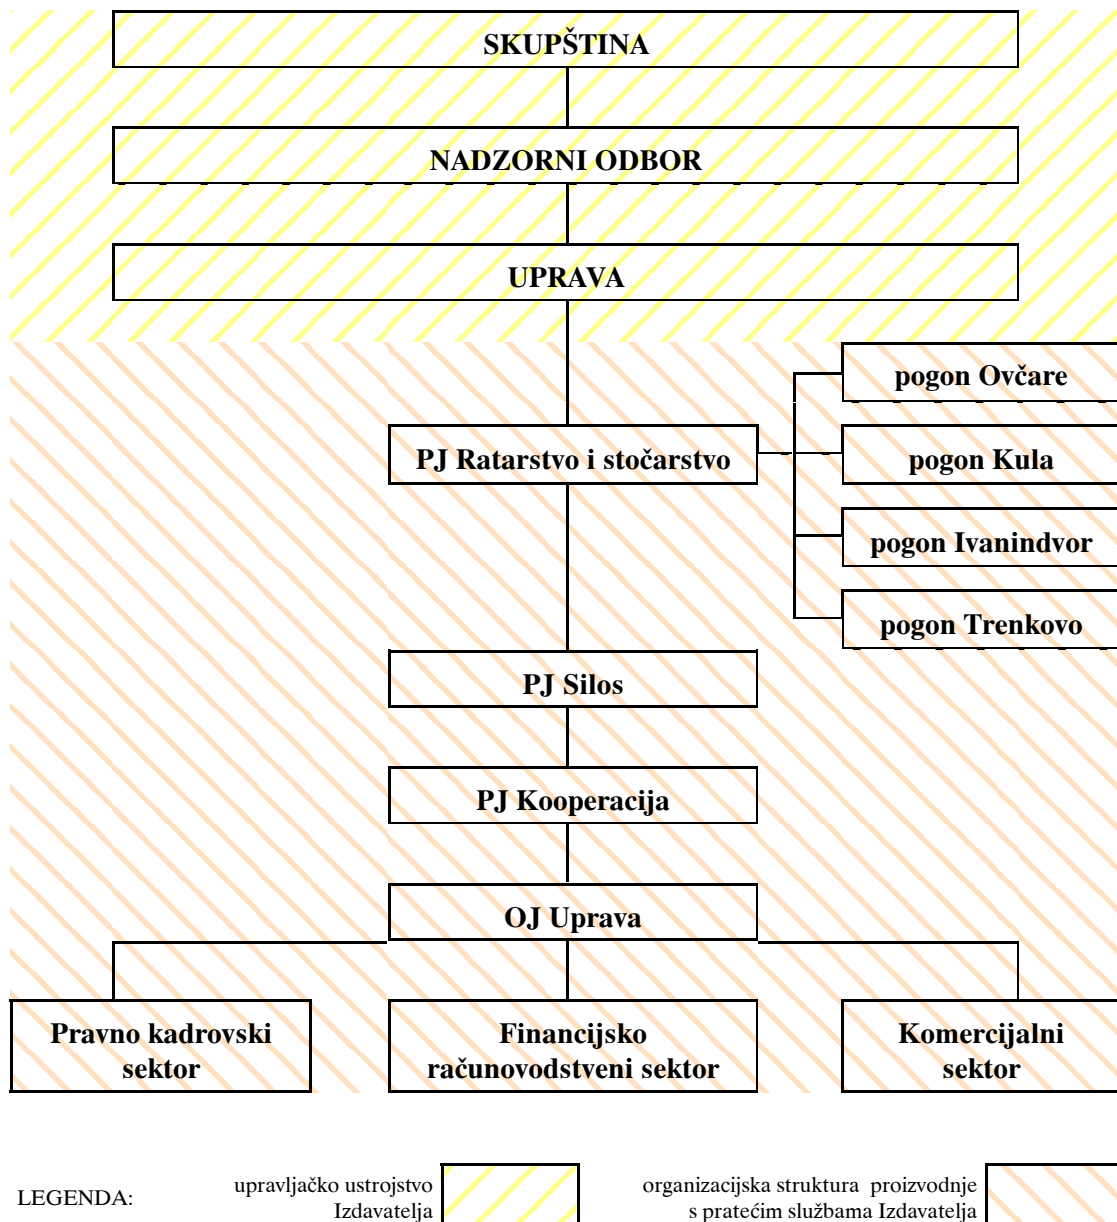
SKUPŠTINA

NADZORNI ODBOR

UPRAVA

pogon Ovčare

PJ Ratarstvo i stočarstvo

pogon Kula

pogon Ivanindvor

pogon Trenkovo

PJ Silos

PJ Kooperacija

OJ Uprava

Pravno kadrovski sektor

Financijsko računovodstveni sektor

Komercijalni sektor

LEGENDA:

upravljačko ustrojstvo Izdavatelja

organizacijska struktura proizvodnje s pratećim službama Izdavatelja